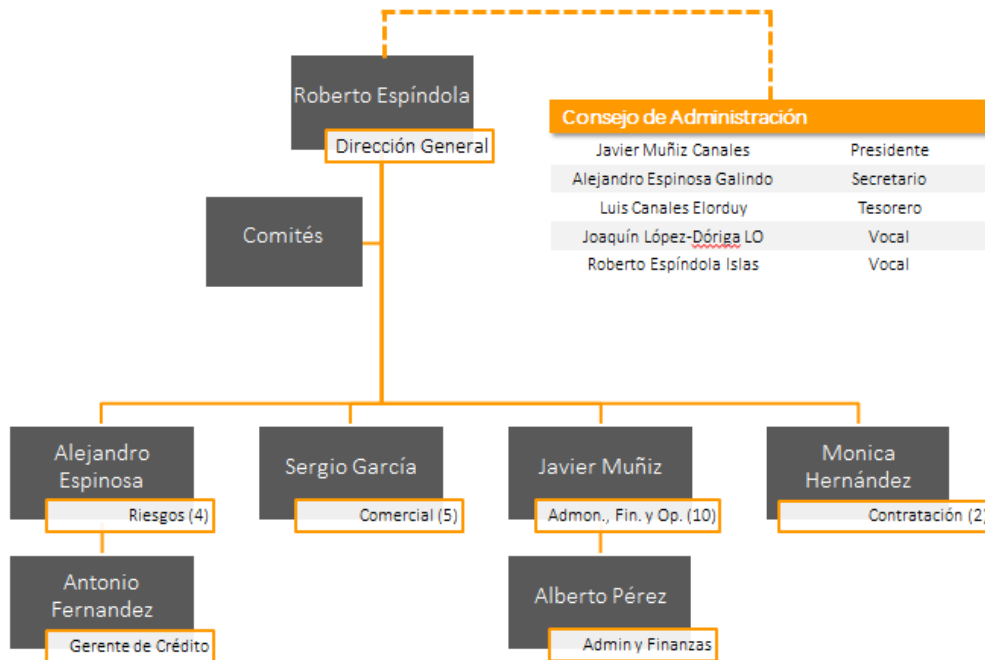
Roberto Espíndola
Dirección General

Consejo de Administración

| | |
|---|---|
| Javier Muñiz Canales | Presidente |
| Alejandro Espinosa Galindo | Secretario |
| Luis Canales Elorduy | Tesorero |
| Joaquín López-Dóriga LO | Vocal |
| Roberto Espíndola Islas | Vocal |

Comités

Alejandro Espinosa
Riesgos (4)

Sergio García
Comercial (5)

Javier Muñiz
Admon., Fin. y Op. (10)

Monica Hernández
Contratación (2)

Antonio Fernandez
Gerente de Crédito

Alberto Pérez
Admin y Finanzas